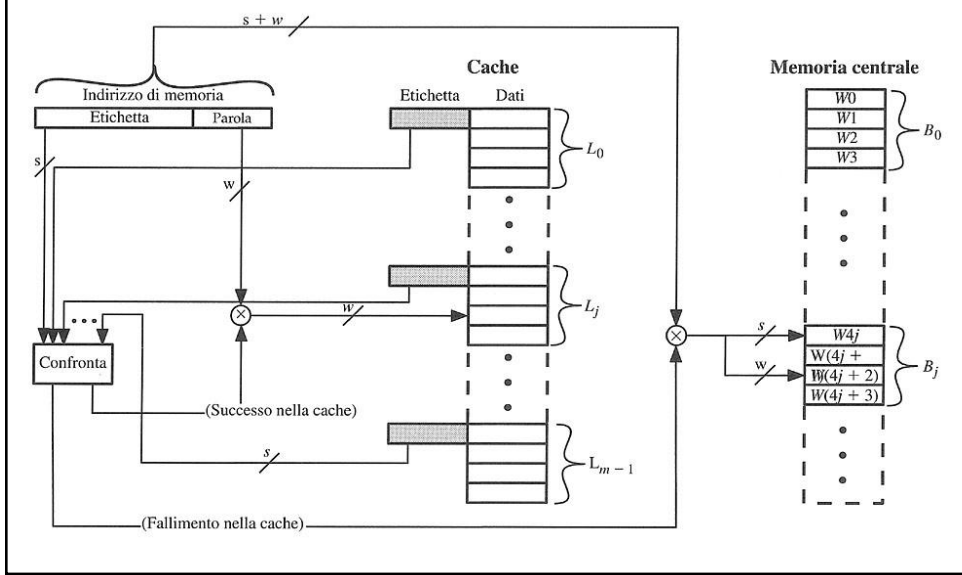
s + w

Cache

Memoria centrale

Indirizzo di memoria

Etichetta | Parola

Etichetta | Dati

W0
W1
W2
W3

$B_0$

$L_0$

s

w

$L_j$

w

Confronta

s

w

W4j
W(4j +
W(4j + 2)
W(4j + 3)

$B_j$

(Successo nella cache)

s

$L_{m-1}$

(Fallimento nella cache)